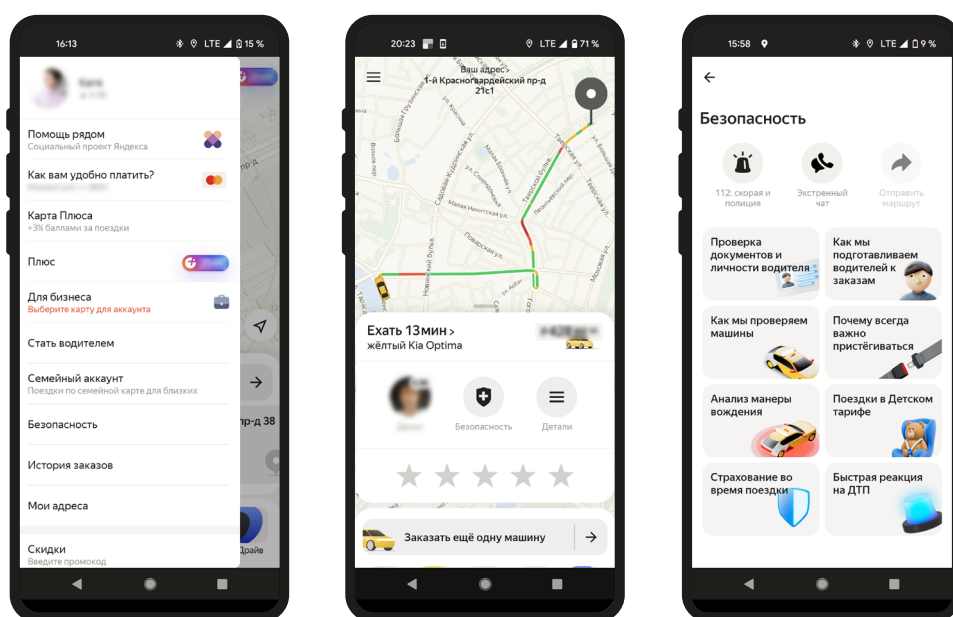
16:13 LTE 15 %

Катя

Помощь рядом
Социальный проект Яндекса

Как вам удобно платить?

Карта Плюса
+3% баллами за поездки

Плюс

Для бизнеса
Выберите карту для аккаунта

Стать водителем

Семейный аккаунт
Поездки по семейной карте для близких

Безопасность

История заказов

Мои адреса

Скидки
Введите промокод

пр-д 38

Драйв

20:23 LTE 71 %

Ваш адрес
1-й Краснogвардейский пр-д
21с1

Ехать 13 мин >
жёлтый Kia Optima

Безопасность

Детали

Заказать ещё одну машину

15:58 LTE 9 %

Безопасность

112: скорая и полиция

Экстренный чат

Отправить маршрут

Проверка документов и личности водителя

Как мы подготавливаем водителей к заказам

Как мы проверяем машины

Почему всегда важно пристёгиваться

Анализ манеры вождения

Поездки в Детском тарифе

Страхование во время поездки

Быстрая реакция на ДТП